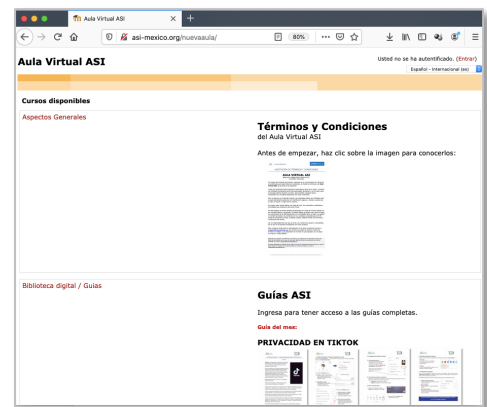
Aula Virtual ASI

asi-mexico.org/nuevaaula/

80%

Aula Virtual ASI

Usted no se ha autentificado. (Entrar)

Español - Internacional (es)

Cursos disponibles

Aspectos Generales

Términos y Condiciones
del Aula Virtual ASI

Antes de empezar, haz clic sobre la imagen para conocerlos:

AULA VIRTUAL ASI

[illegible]

Biblioteca digital / Guías

Guías ASI

Ingresa para tener acceso a las guías completas.

Guía del mes:

PRIVACIDAD EN TIKTOK

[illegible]